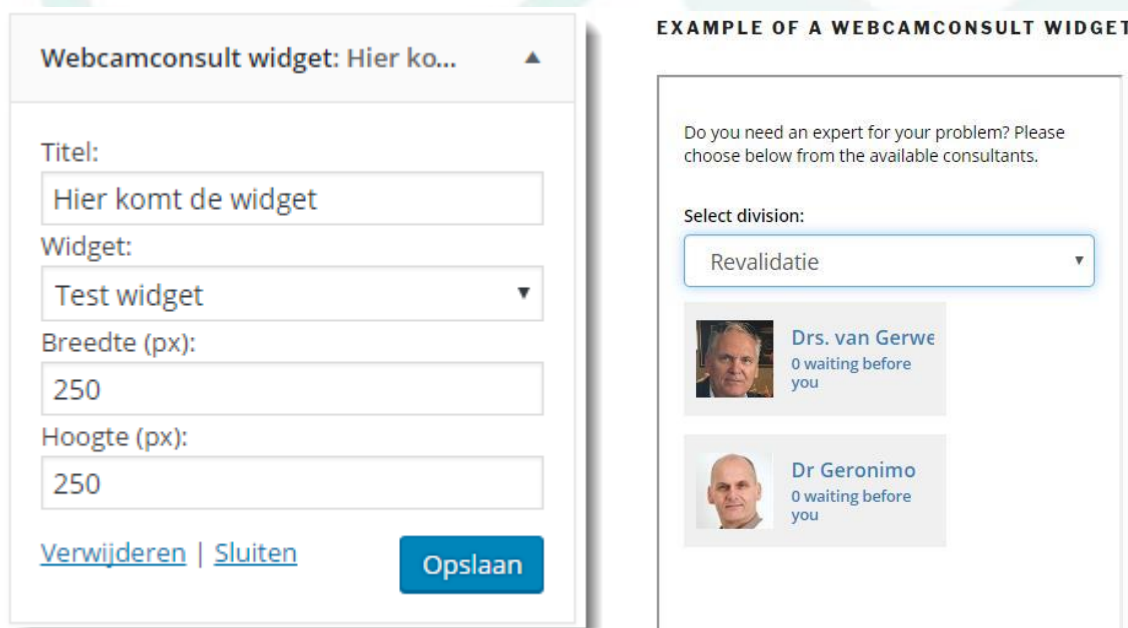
Webcamconsult widget: Hier ko... ▲

Titel:
Hier komt de widget
Widget:
Test widget ▼
Breedte (px):
250
Hoogte (px):
250

Verwijderen | Sluiten
Opslaan

EXAMPLE OF A WEBCAMCONSULT WIDGET

Do you need an expert for your problem? Please choose below from the available consultants.

Select division:
Revalidatie ▼

Drs. van Gerwe
0 waiting before you

Dr Geronimo
0 waiting before you